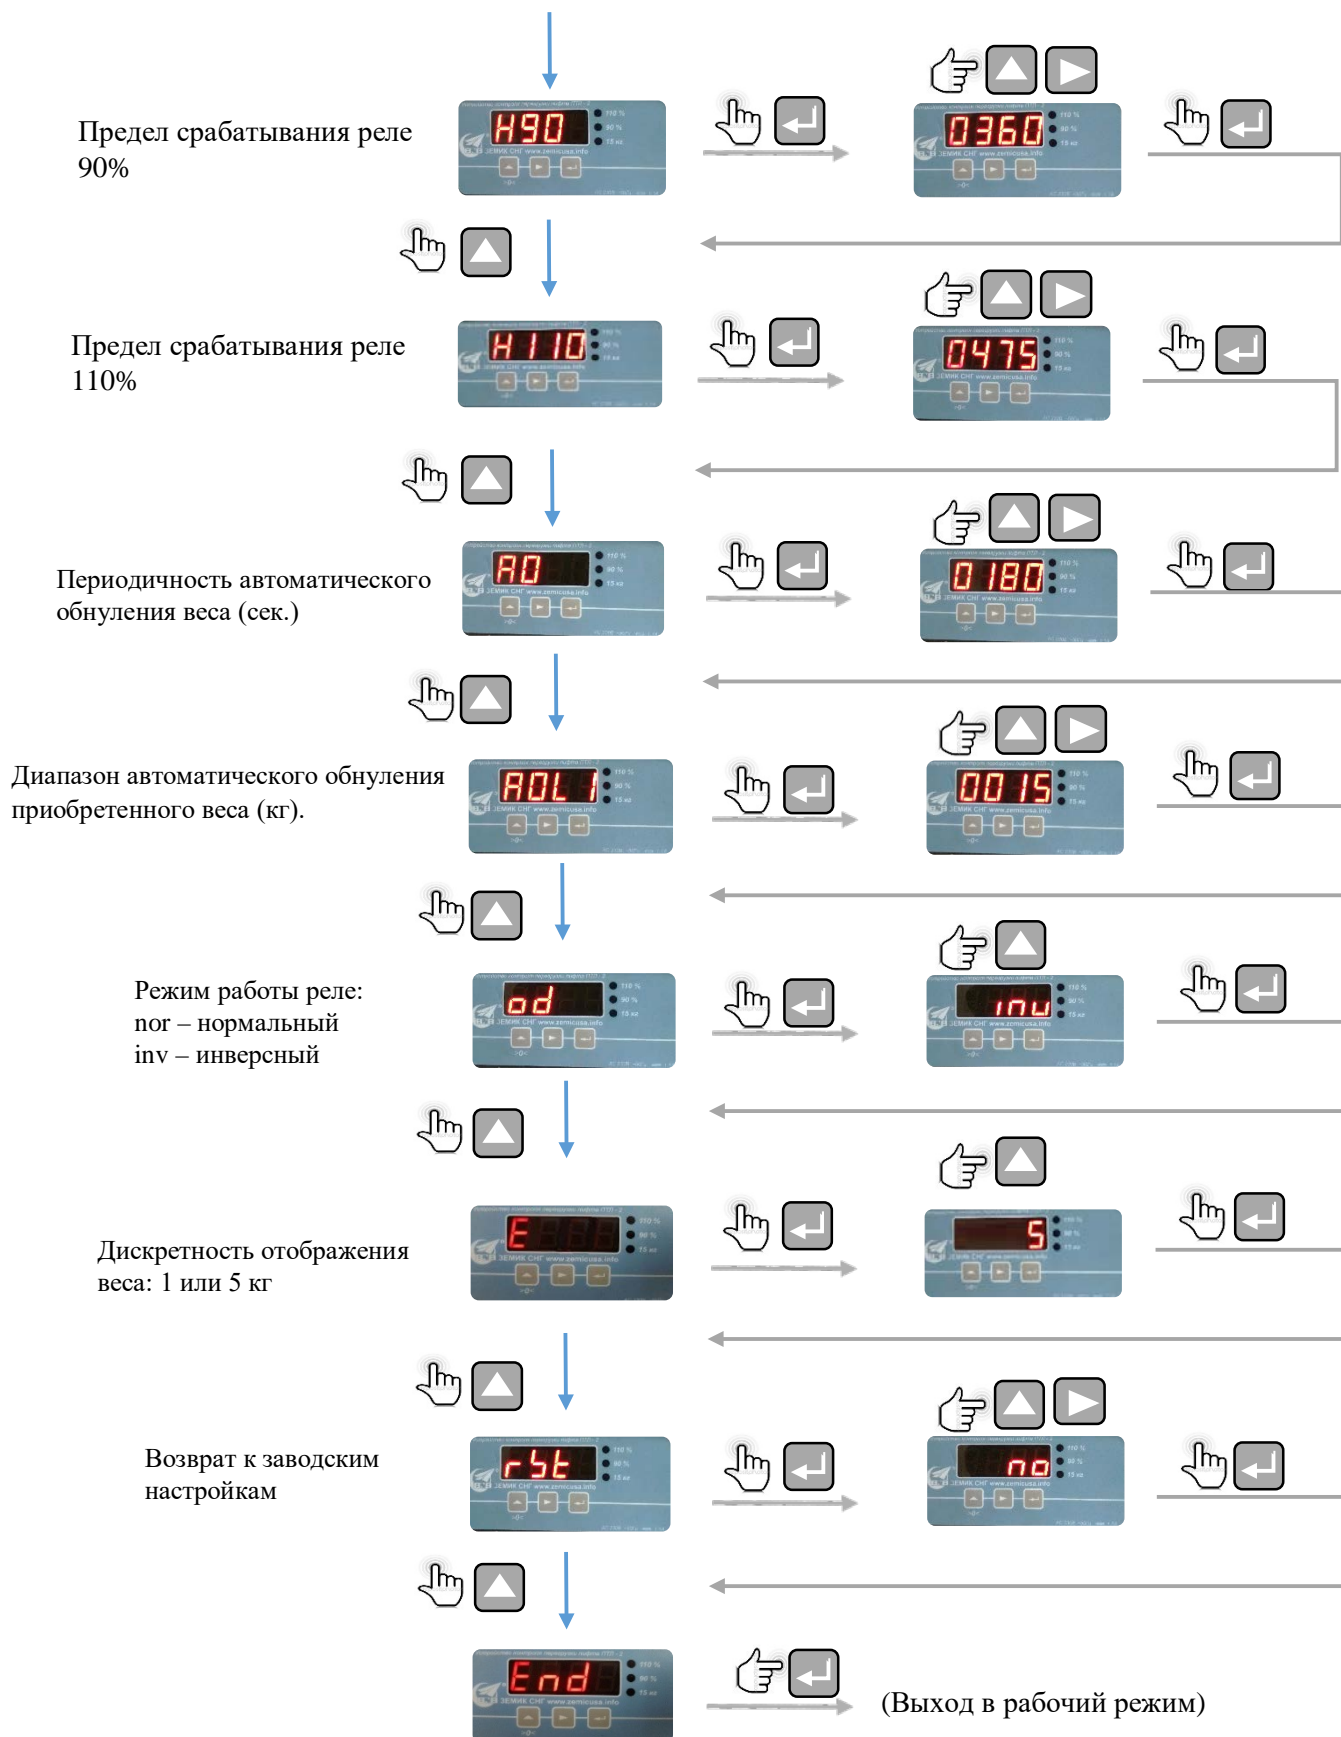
Предел срабатывания реле 90%

H90

0360

Предел срабатывания реле 110%

H110

0475

Периодичность автоматического обнуления веса (сек.)

A0

0180

Диапазон автоматического обнуления приобретенного веса (кг).

A0L1

0015

Режим работы реле:
nor – нормальный
inv – инверсный

od

inu

Дискретность отображения веса: 1 или 5 кг

E

5

Возврат к заводским настройкам

rSt

no

End

(Выход в рабочий режим)